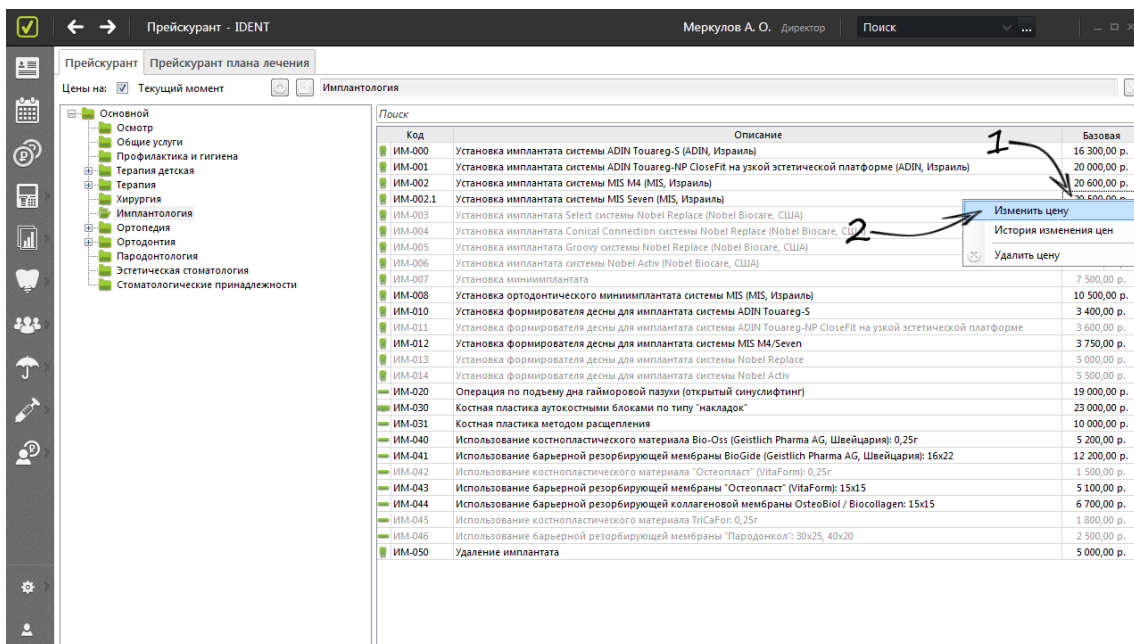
Прейскурант - IDENT
Меркулов А. О. Директор
Поиск

Прейскурант | Прейскурант плана лечения
Цены на: Текущий момент
Имплантология

Основной
Осмотр
Общие услуги
Профилактика и гигиена
Терапия детская
Терапия
Хирургия
Имплантология
Ортопедия
Ортодонтия
Пародонтология
Эстетическая стоматология
Стоматологические принадлежности

Поиск

| Код | Описание | Базовая |
|---|---|---|
| ИМ-000 | Установка имплантата системы ADIN Touareg-S (ADIN, Израиль) | 16 300,00 р. |
| ИМ-001 | Установка имплантата системы ADIN Touareg-NP CloseFit на узкой эстетической платформе (ADIN, Израиль) | 20 000,00 р. |
| ИМ-002 | Установка имплантата системы MIS M4 (MIS, Израиль) | 20 600,00 р. |
| ИМ-002.1 | Установка имплантата системы MIS Seven (MIS, Израиль) | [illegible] |
| ИМ-003 | Установка имплантата Select системы Nobel Replace (Nobel Biocare, США) | |
| ИМ-004 | Установка имплантата Conical Connection системы Nobel Replace (Nobel Biocare, США) | |
| ИМ-005 | Установка имплантата Groovy системы Nobel Replace (Nobel Biocare, США) | |
| ИМ-006 | Установка имплантата системы Nobel Activ (Nobel Biocare, США) | |
| ИМ-007 | Установка миниимплантата | 7 500,00 р. |
| ИМ-008 | Установка ортодонтического миниимплантата системы MIS (MIS, Израиль) | 10 500,00 р. |
| ИМ-010 | Установка формирователя десны для имплантата системы ADIN Touareg-S | 3 400,00 р. |
| ИМ-011 | Установка формирователя десны для имплантата системы ADIN Touareg-NP CloseFit на узкой эстетической платформе | 3 600,00 р. |
| ИМ-012 | Установка формирователя десны для имплантата системы MIS M4/Seven | 3 750,00 р. |
| ИМ-013 | Установка формирователя десны для имплантата системы Nobel Replace | 5 000,00 р. |
| ИМ-014 | Установка формирователя десны для имплантата системы Nobel Activ | 5 500,00 р. |
| ИМ-020 | Операция по подъему дна гайморовой пазухи (открытый синуслифтинг) | 19 000,00 р. |
| ИМ-030 | Костная пластика аутокостными блоками по типу "накладок" | 23 000,00 р. |
| ИМ-031 | Костная пластика методом расщепления | 10 000,00 р. |
| ИМ-040 | Использование костнопластического материала Bio-Oss (Geistlich Pharma AG, Швейцария): 0,25г | 5 200,00 р. |
| ИМ-041 | Использование барьерной резорбирующей мембраны BioGide (Geistlich Pharma AG, Швейцария): 16x22 | 12 200,00 р. |
| ИМ-042 | Использование костнопластического материала "Остеопласт" (VitaForm): 0,25г | 1 500,00 р. |
| ИМ-043 | Использование барьерной резорбирующей мембраны "Остеопласт" (VitaForm): 15x15 | 5 100,00 р. |
| ИМ-044 | Использование барьерной резорбирующей коллагеновой мембраны OsteoBiol / Biocollagen: 15x15 | 6 700,00 р. |
| ИМ-045 | Использование костнопластического материала TriCaFor: 0,25г | 1 800,00 р. |
| ИМ-046 | Использование барьерной резорбирующей мембраны "Пародонкол": 30x25, 40x20 | 2 500,00 р. |
| ИМ-050 | Удаление имплантата | 5 000,00 р. |

1
2
Изменить цену
История изменения цен
Удалить цену